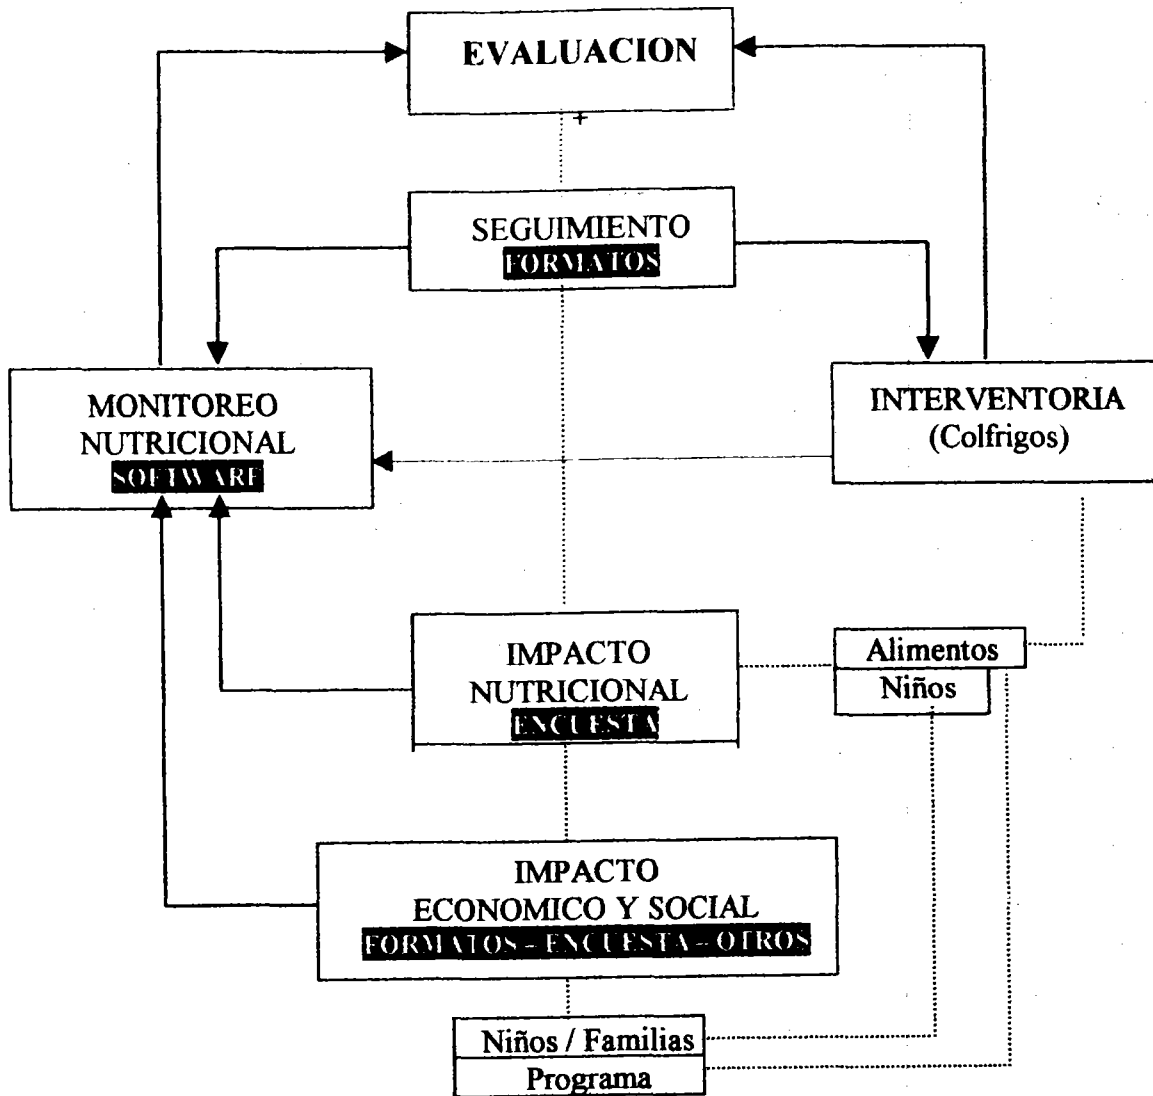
EVALUACION

SEGUIMIENTO
FORMATOS

MONITOREO
NUTRICIONAL
SOFTWARE

INTERVENTORIA
(Colfrigos)

IMPACTO
NUTRICIONAL
ENCUESTA

Alimentos
Niños

IMPACTO
ECONOMICO Y SOCIAL
FORMATOS - ENCUESTA - OTROS

Niños / Familias
Programa